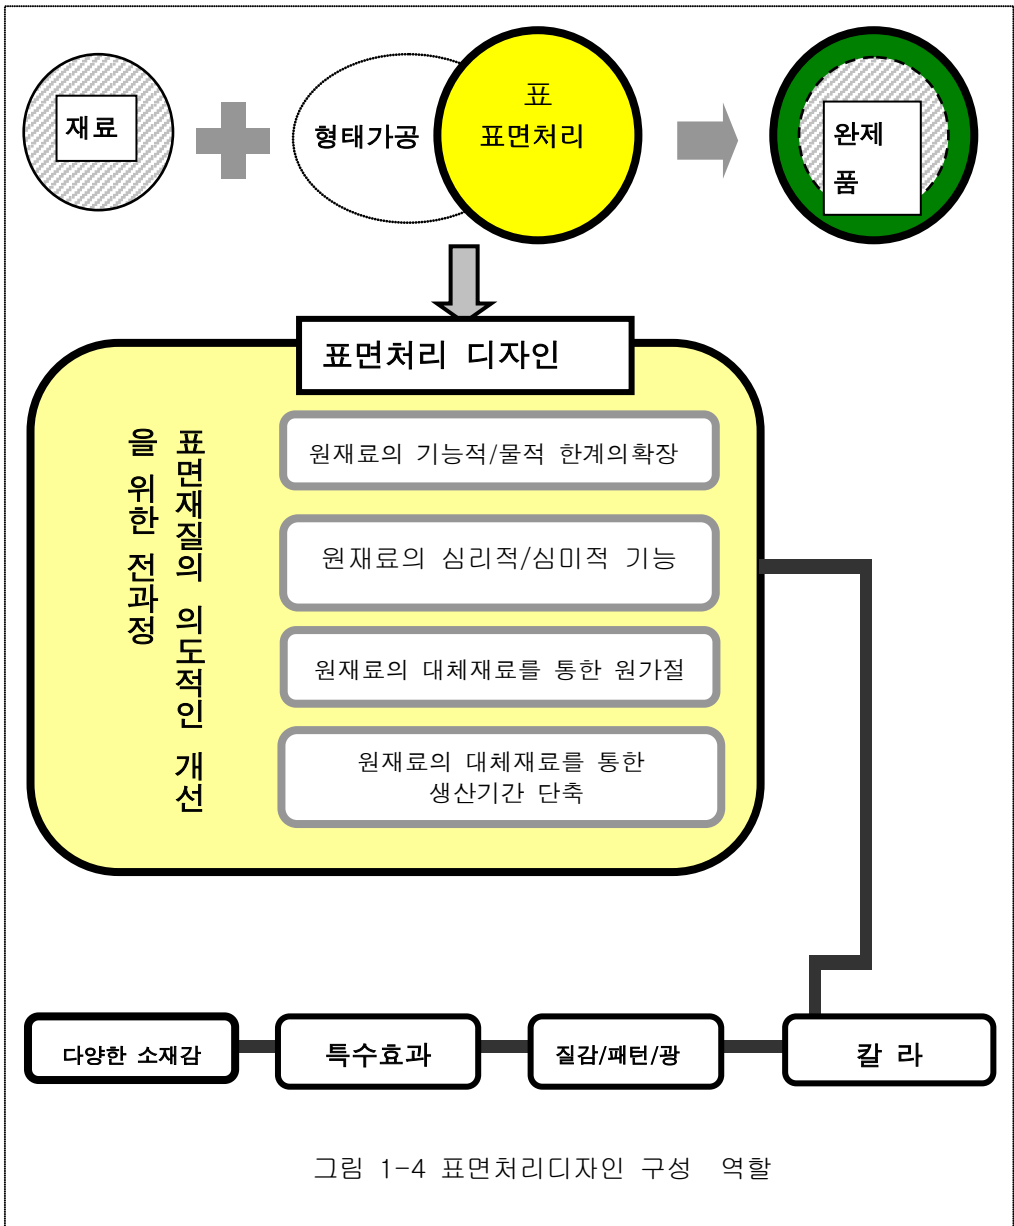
재료

형태가공

표
표면처리

완제
품

표면처리 디자인

표면재질의 의도적인 개선을 위한 전과정

원재료의 기능적/물적 한계의확장

원재료의 심리적/심미적 기능

원재료의 대체재료를 통한 원가절

원재료의 대체재료를 통한 생산기간 단축

다양한 소재감

특수효과

질감/패턴/광

칼 라

그림 1-4 표면처리디자인 구성 역할